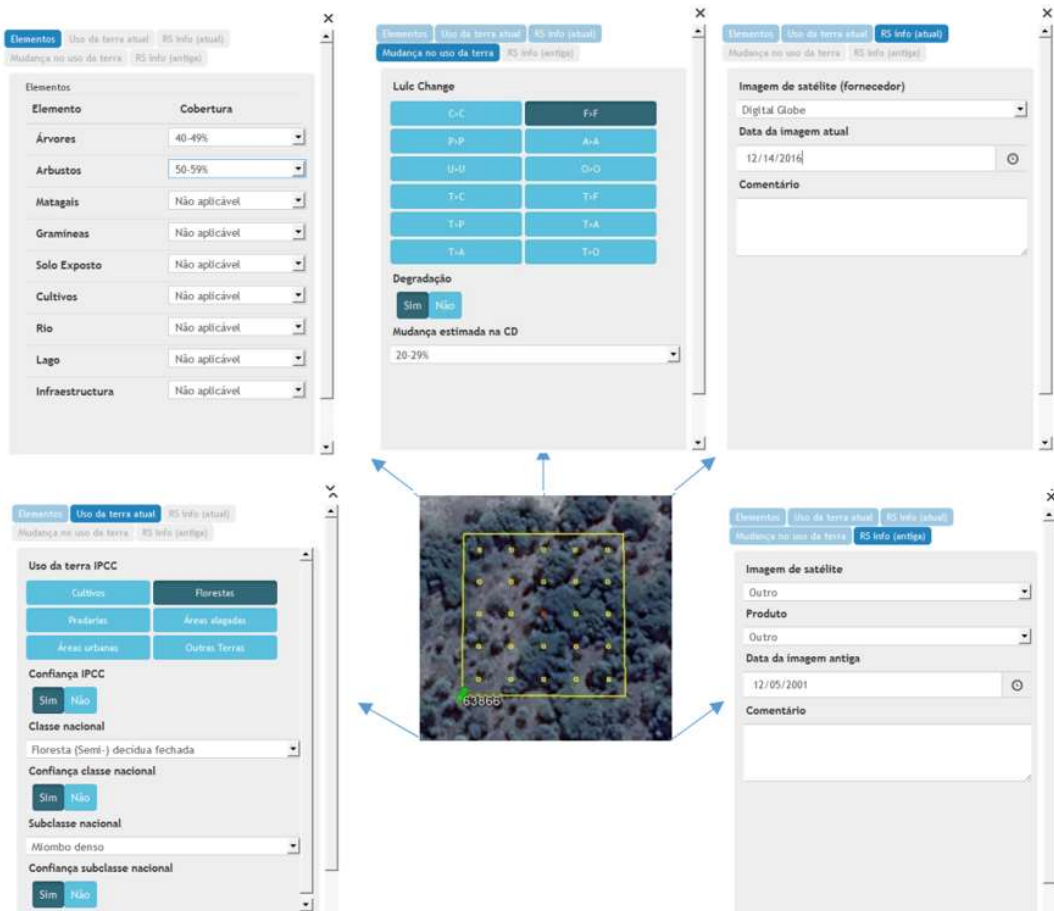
Elementos | Uso da terra atual | RS Info (atual) | Mudança no uso da terra | RS Info (antiga)

Elementos

| Elemento | Cobertura |
|---|---|
| Árvores | 40-49% |
| Arbustos | 50-59% |
| Matagais | Não aplicável |
| Gramíneas | Não aplicável |
| Solo Exposto | Não aplicável |
| Cultivos | Não aplicável |
| Rio | Não aplicável |
| Lago | Não aplicável |
| Infraestructura | Não aplicável |

Elementos | Uso da terra atual | RS Info (atual) | Mudança no uso da terra | RS Info (antiga)

Lulc Change

| C>C | F>F |
|---|---|
| P>P | A>A |
| U>U | O>O |
| T>C | T>F |
| T>P | T>A |
| T>A | T>O |

Degradação

Sim Não

Mudança estimada na CD

20-29%

Elementos | Uso da terra atual | RS Info (atual) | Mudança no uso da terra | RS Info (antiga)

Imagem de satélite (fornecedor)

Digital Globe

Data da imagem atual

12/14/2016

Comentário

Elementos | Uso da terra atual | RS Info (atual) | Mudança no uso da terra | RS Info (antiga)

Uso da terra IPCC

Cultivos | Florestas
Pradarias | Áreas alagadas
Áreas urbanas | Outras Terras

Confiança IPCC

Sim Não

Classe nacional

Floresta (Semi-) decidua fechada

Confiança classe nacional

Sim Não

Subclasse nacional

Miombo denso

Confiança subclasse nacional

Sim Não

63866

Elementos | Uso da terra atual | RS Info (atual) | Mudança no uso da terra | RS Info (antiga)

Imagem de satélite

Outro

Produto

Outro

Data da imagem antiga

12/05/2001

Comentário